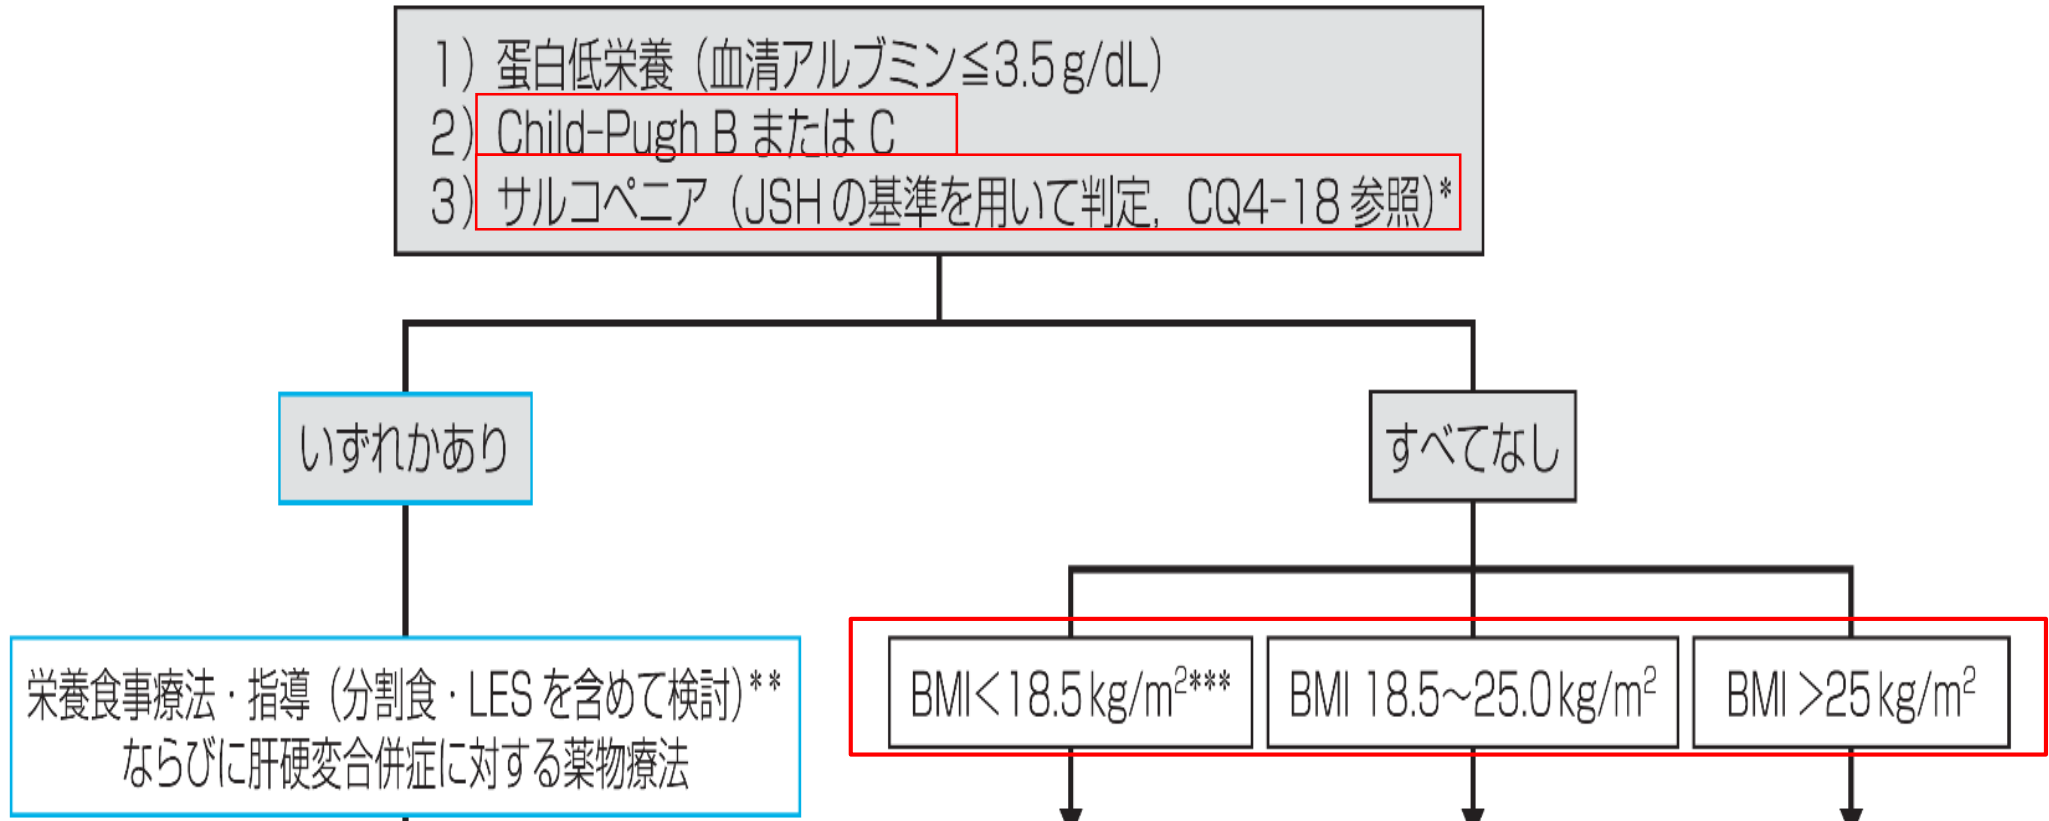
1）蛋白低栄養（血清アルブミン≦3.5 g/dL）
2）Child-Pugh B または C
3）サルコペニア（JSH の基準を用いて判定，CQ4-18 参照）*

いずれかあり

すべてなし

栄養食事療法・指導（分割食・LES を含めて検討）**
ならびに肝硬変合併症に対する薬物療法

BMI＜18.5 kg/m$^{2}$***

BMI 18.5～25.0 kg/m$^{2}$

BMI ＞25 kg/m$^{2}$